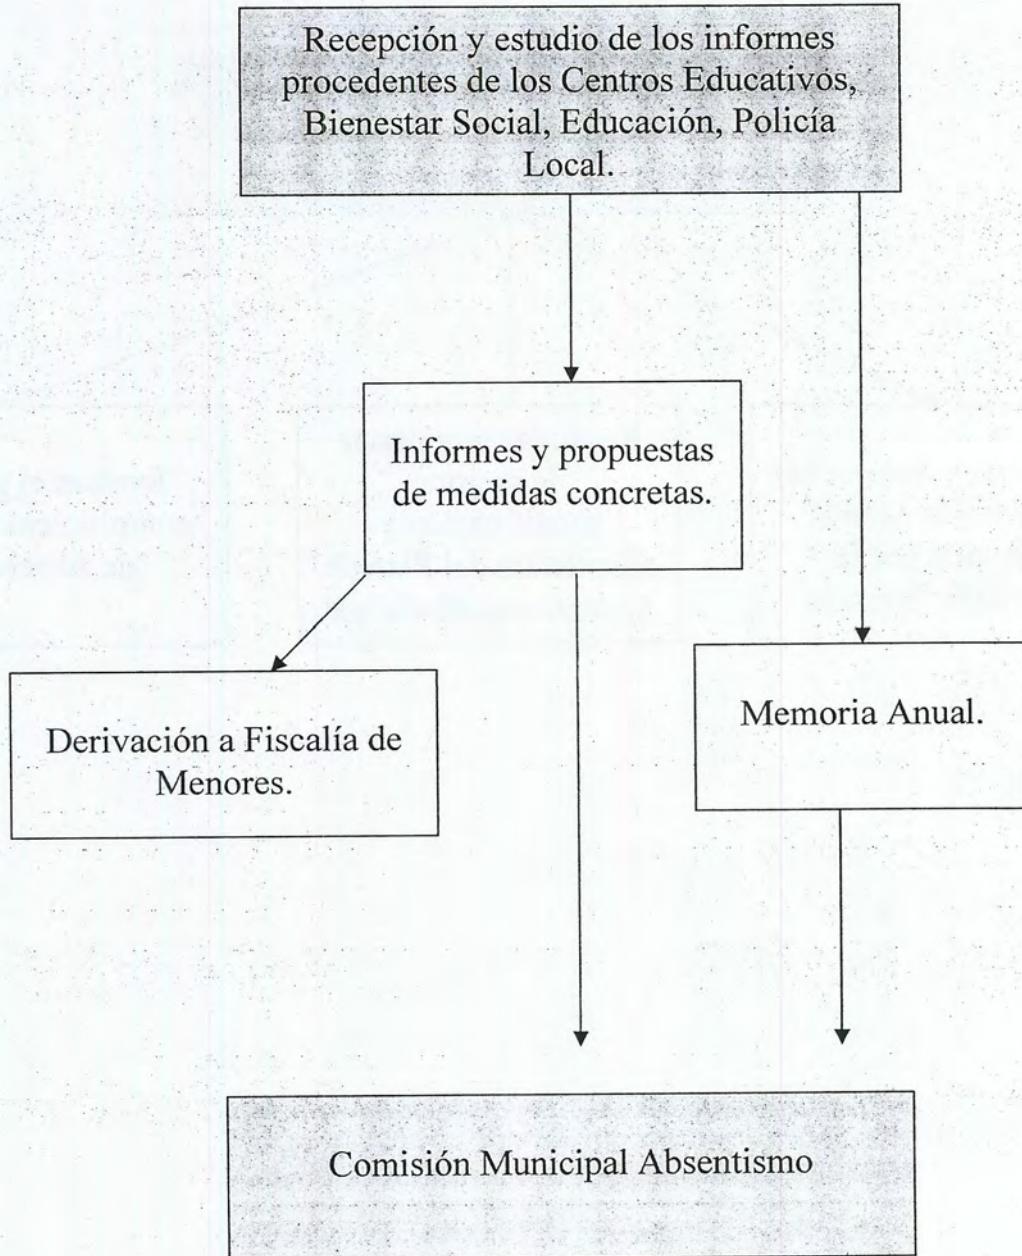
Recepción y estudio de los informes procedentes de los Centros Educativos, Bienestar Social, Educación, Policía Local.

Informes y propuestas de medidas concretas.

Derivación a Fiscalía de Menores.

Memoria Anual.

Comisión Municipal Absentismo